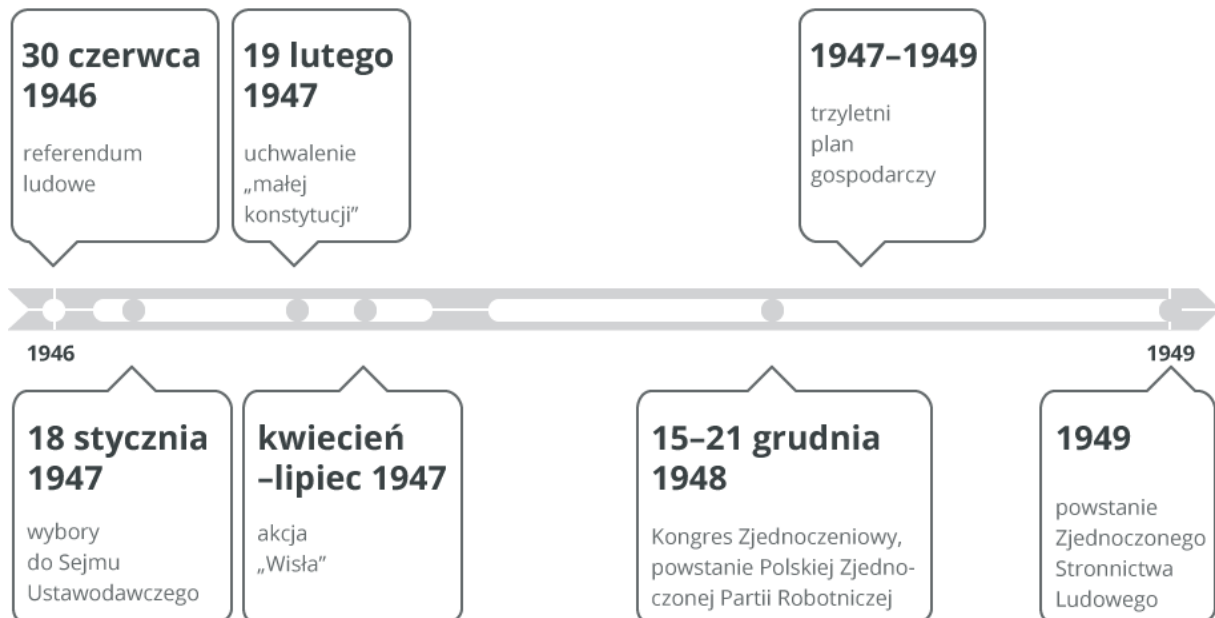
30 czerwca 1946

referendum ludowe

19 lutego 1947

uchwalenie „małej konstytucji”

1947–1949

trzyletni plan gospodarczy

1946

1949

18 stycznia 1947

wybory do Sejmu Ustawodawczego

kwiecień –lipiec 1947

akcja „Wisła”

15–21 grudnia 1948

Kongres Zjednoczeniowy, powstanie Polskiej Zjednoczonej Partii Robotniczej

1949

powstanie Zjednoczonego Stronnictwa Ludowego